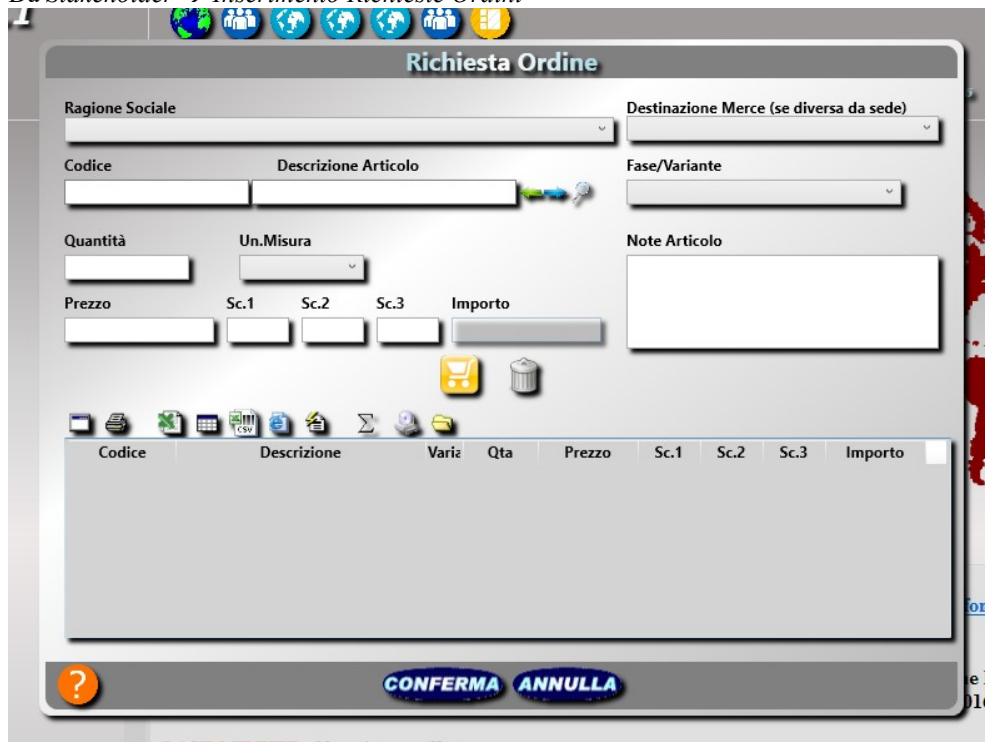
Richiesta Ordine

Ragione Sociale

Destinazione Merce (se diversa da sede)

Codice

Descrizione Articolo

Fase/Variante

Quantità

Un.Misura

Note Articolo

Prezzo

Sc.1

Sc.2

Sc.3

Importo

| Codice | Descrizione | Varia | Qta | Prezzo | Sc.1 | Sc.2 | Sc.3 | Importo |
|---|---|---|---|---|---|---|---|---|

CONFERMA ANNULLA